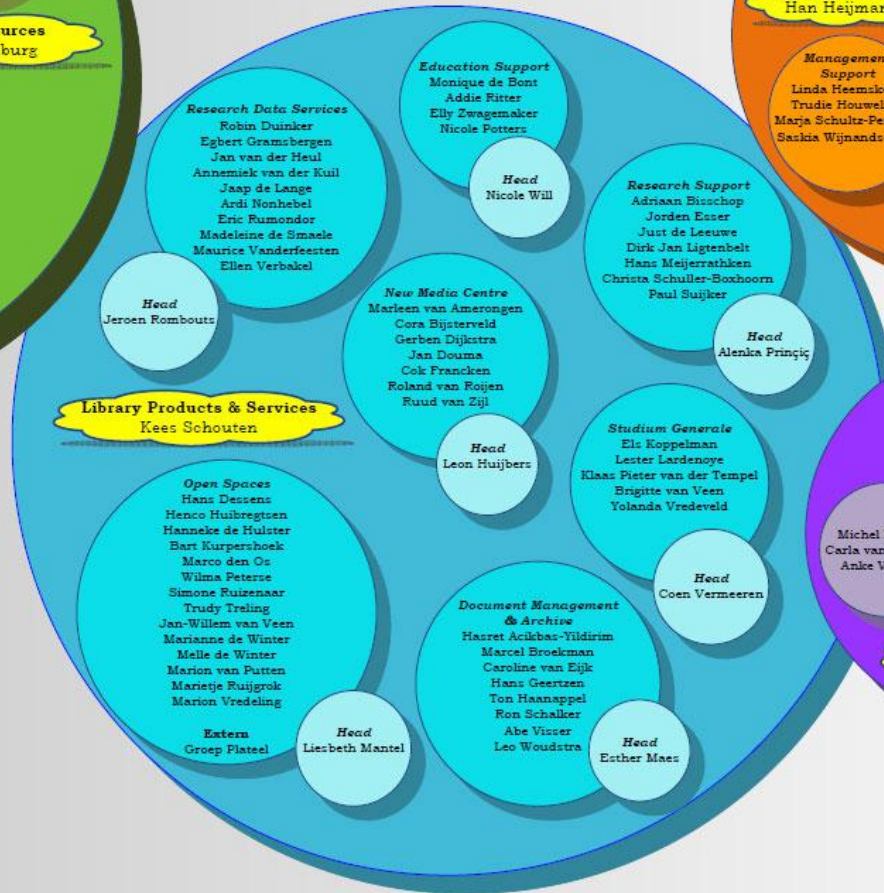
urces
burg

Han Heijmar

Managemen
Support
Linda Heemsk
Trudie Houwel
Marja Schultz-Pe
Saskia Wijnands

Education Support
Monique de Bont
Addie Ritter
Elly Zwagemaker
Nicole Potters

Head
Nicole Will

Research Data Services
Robin Duinker
Egbert Gramsbergen
Jan van der Heul
Annemiek van der Kuil
Jaap de Lange
Ardi Nonhebel
Eric Rumondor
Madeleine de Smaele
Maurice Vanderfeesten
Ellen Verbakel

Head
Jeroen Rombouts

Research Support
Adriaan Bisschop
Jorden Esser
Just de Leeuwe
Dirk Jan Ligtenbelt
Hans Meijerrathken
Christa Schuller-Boxhoorn
Paul Suijker

Head
Alenka Princiç

New Media Centre
Marleen van Amerongen
Cora Bijsterveld
Gerben Dijkstra
Jan Douma
Cok Francken
Roland van Roijen
Ruud van Zijl

Head
Leon Huijbers

Library Products & Services
Kees Schouten

Studium Generale
Els Koppelman
Lester Lardenoye
Klaas Pieter van der Tempel
Brigitte van Veen
Yolanda Vredeveld

Head
Coen Vermeeren

Michel
Carla van
Anke V

Open Spaces
Hans Dessens
Henco Huibregtsen
Hanneke de Hulster
Bart Kurpershoek
Marco den Os
Wilma Peterse
Simone Ruizenaar
Trudy Treling
Jan-Willem van Veen
Marianne de Winter
Melle de Winter
Marion van Putten
Marietje Ruijgrok
Marion Vredeling

Extern
Groep Plateel

Head
Liesbeth Mantel

Document Management & Archive
Hasret Acikbas-Yildirim
Marcel Broekman
Caroline van Eijk
Hans Geertzen
Ton Haanappel
Ron Schalker
Abe Visser
Leo Woudstra

Head
Esther Maes